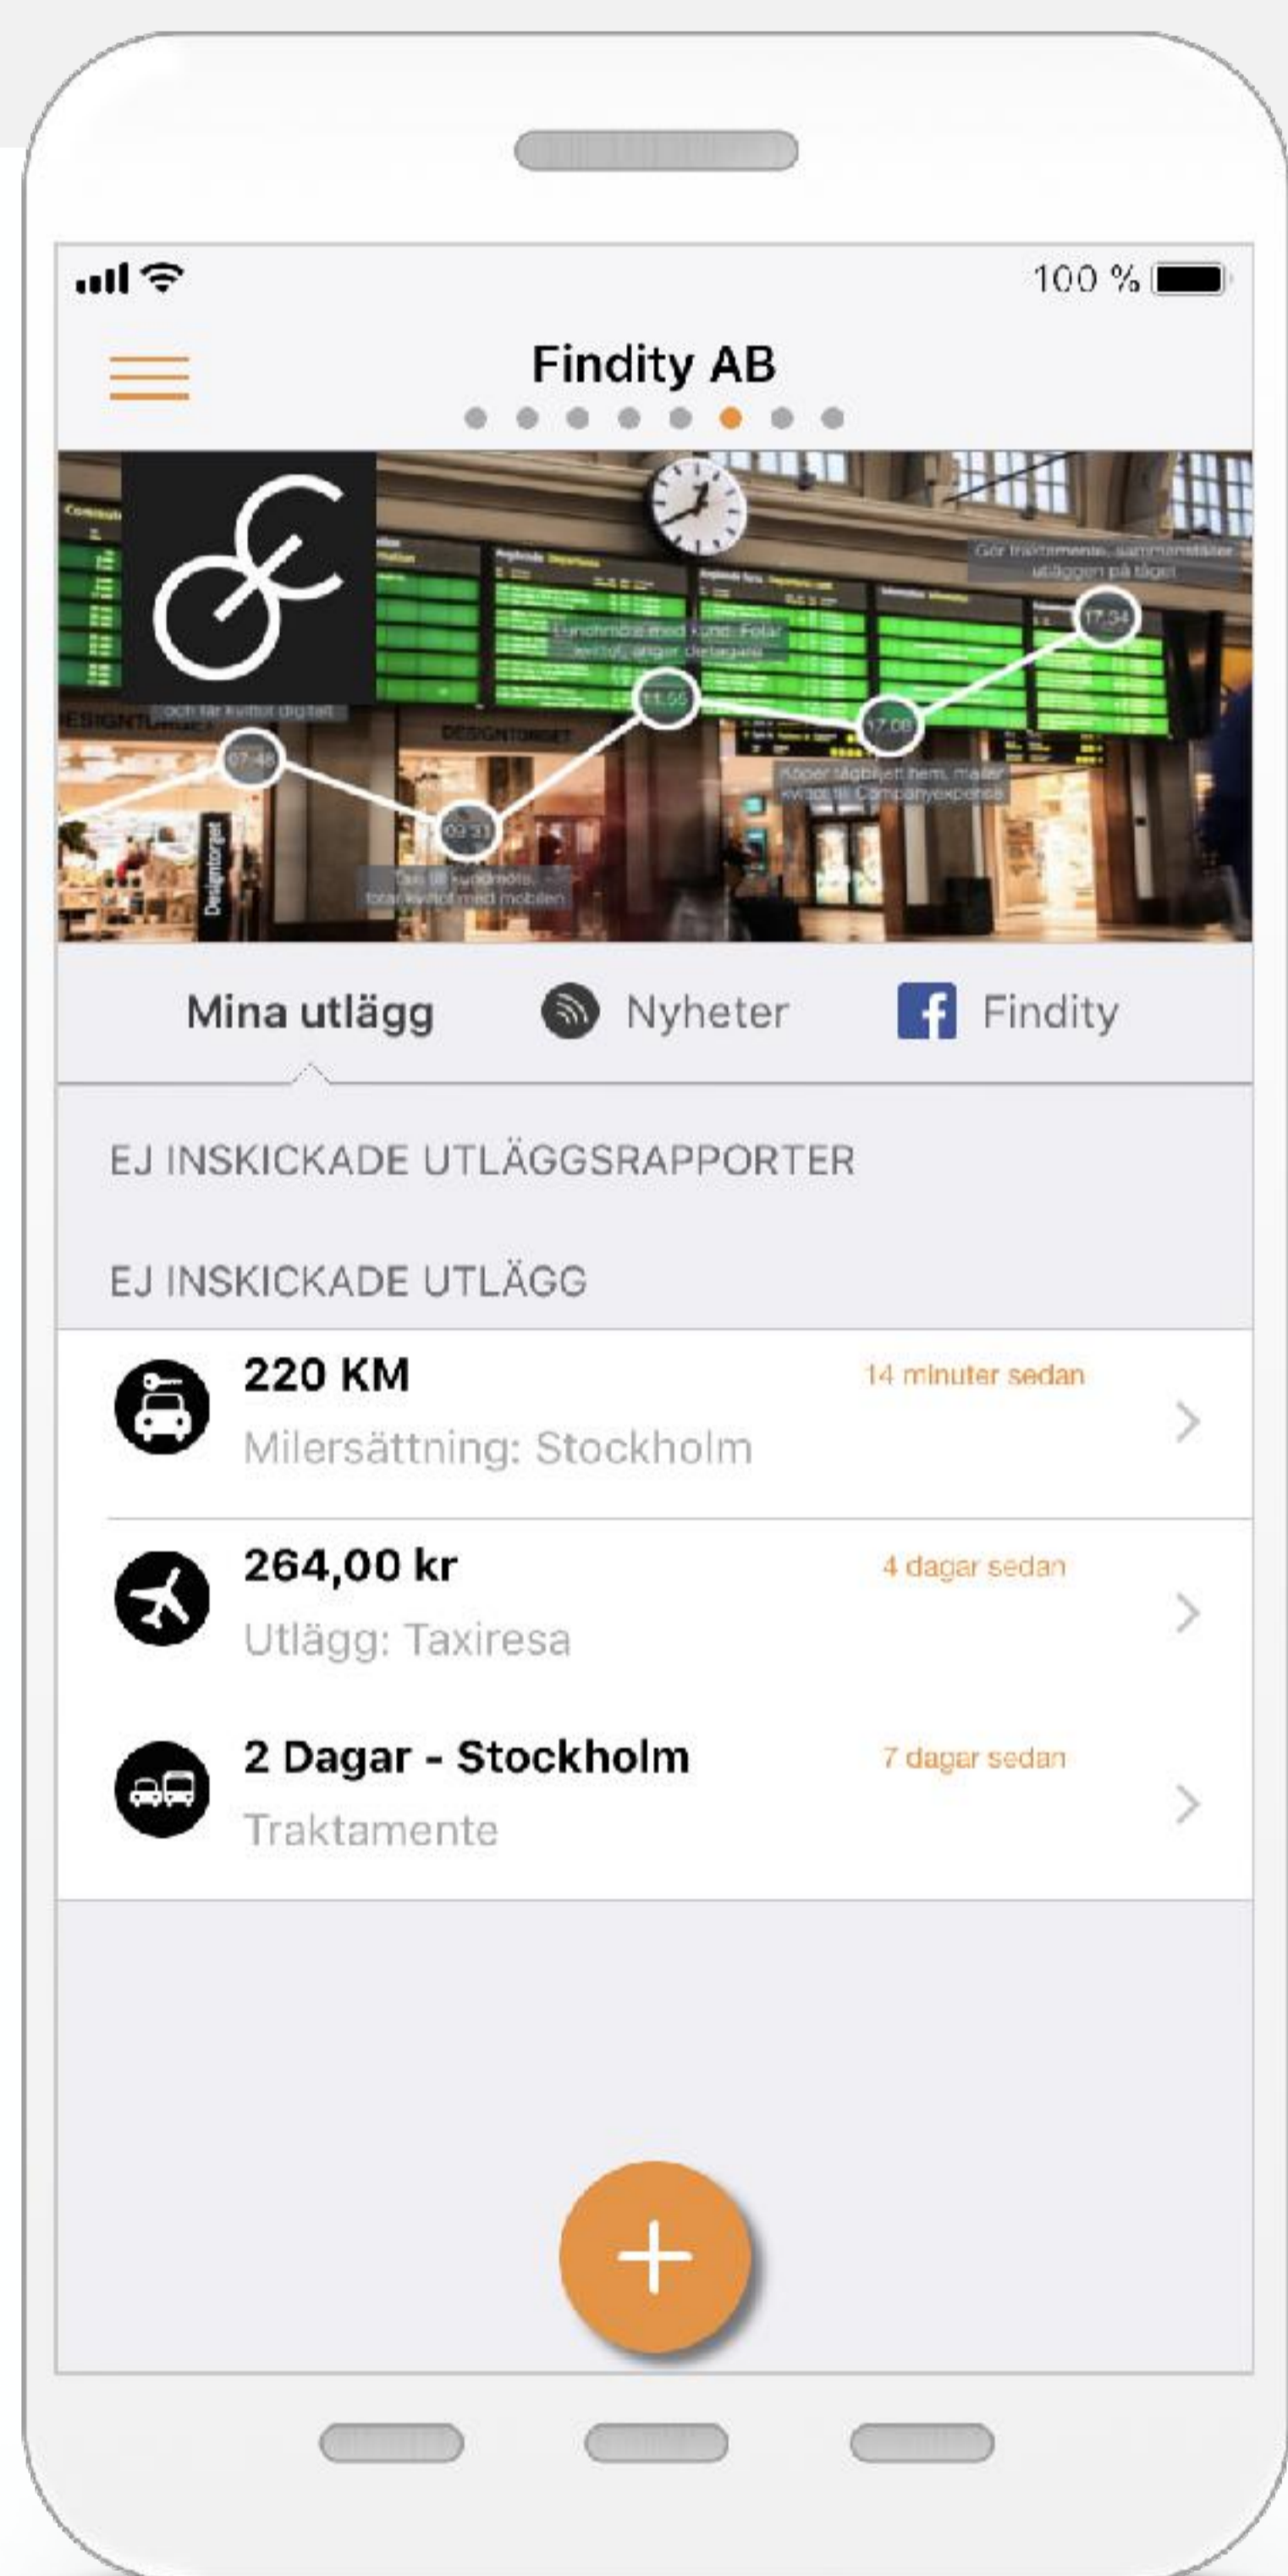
100 %

Findity AB

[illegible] och får kvittot digitalt
07:48
09:33
Taxi till kundmöte, fotar kvittot med mobilen
11:55
Lunchmöte med kund. Fotar kvittot, anger deltagare
17:08
Köper tågbiljett hem, mailar kvitto till Companyexpense
17:34
Gör traktamente, sammanställer utläggen på tåget

Mina utlägg
Nyheter
Findity

EJ INSKICKADE UTLÄGGSRAPPORTER

EJ INSKICKADE UTLÄGG

220 KM
14 minuter sedan
Milersättning: Stockholm

264,00 kr
4 dagar sedan
Utlägg: Taxiresa

2 Dagar - Stockholm
7 dagar sedan
Traktamente

+